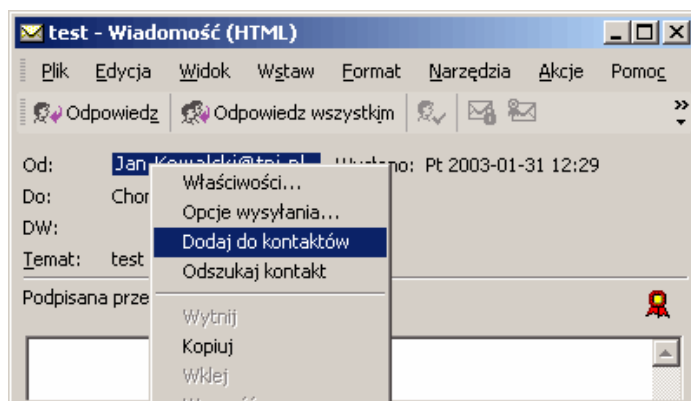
test - Wiadomość (HTML)

Plik Edycja Widok Wstaw Format Narzędzia Akcje Pomoc

Odpowiedz Odpowiedz wszystkim

Od: Jan Kowalski@tpi.pl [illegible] Wysłano: Pt 2003-01-31 12:29

Do: Chor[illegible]

DW:

Temat: test

Podpisana prze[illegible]

Właściwości...
Opcje wysyłania...
Dodaj do kontaktów
Odszukaj kontakt
Wytnij
Kopiuj
Wklej
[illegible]